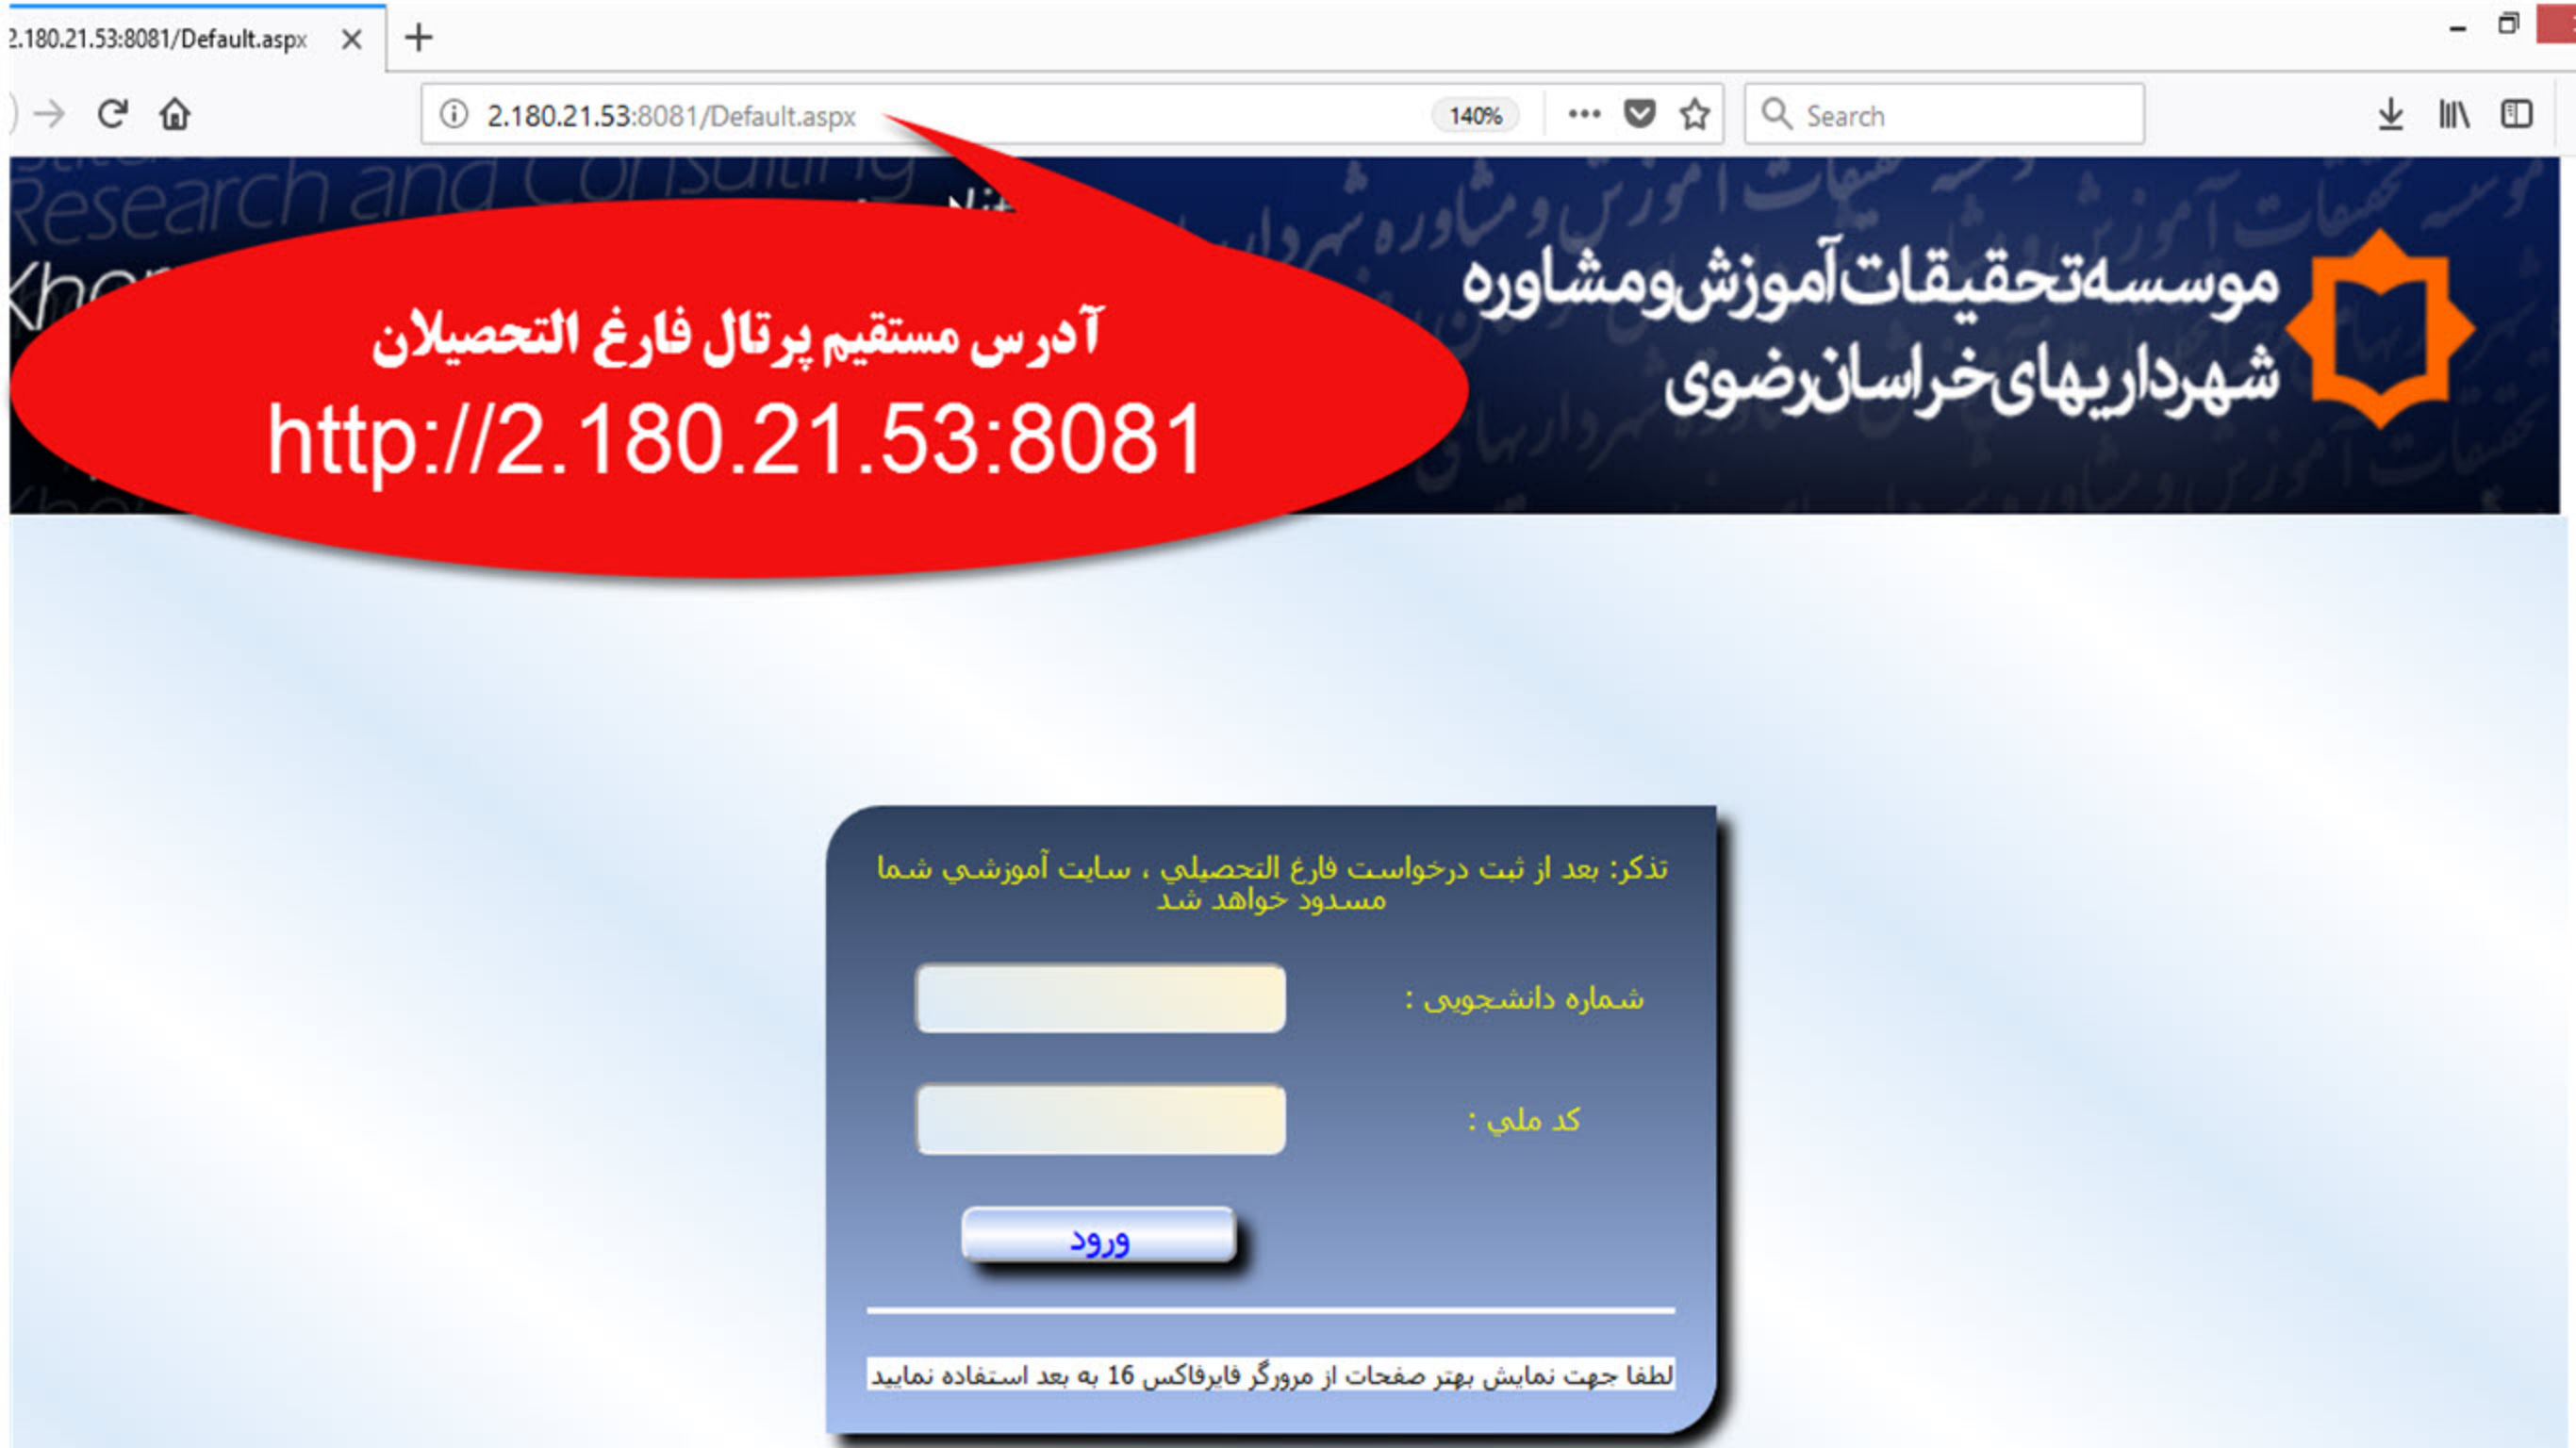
2.180.21.53:8081/Default.aspx

2.180.21.53:8081/Default.aspx

140%

Search

Research and Consulting

Khor

آدرس مستقیم پرتال فارغ التحصیلان
http://2.180.21.53:8081

موسسه‌تحقیقات‌آموزش‌ومشاوره
شهرداریهای‌خراسان‌رضوی

تذکر: بعد از ثبت درخواست فارغ التحصيلي ، سايت آموزشي شما مسدود خواهد شد

شماره دانشجويى :

كد ملي :

ورود

لطفا جهت نمایش بهتر صفحات از مرورگر فایرفاکس 16 به بعد استفاده نمایید